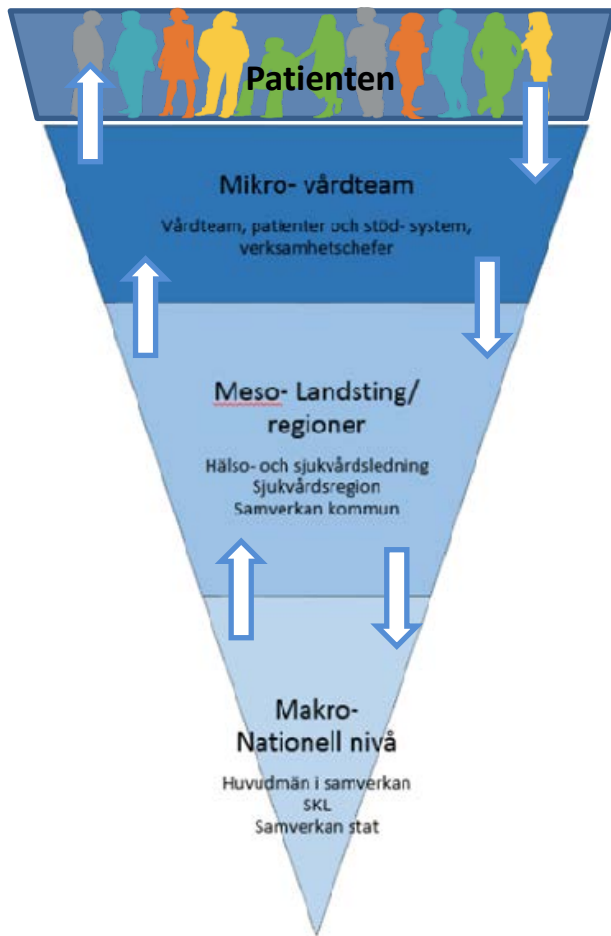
Patienten

Mikro- vårdteam

Vårdteam, patienter och stöd- system, verksamhetschefer

Meso- Landsting/ regioner

Hälso- och sjukvårdsledning
Sjukvårdsregion
Samverkan kommun

Makro- Nationell nivå

Huvudmän i samverkan
SKL
Samverkan stat